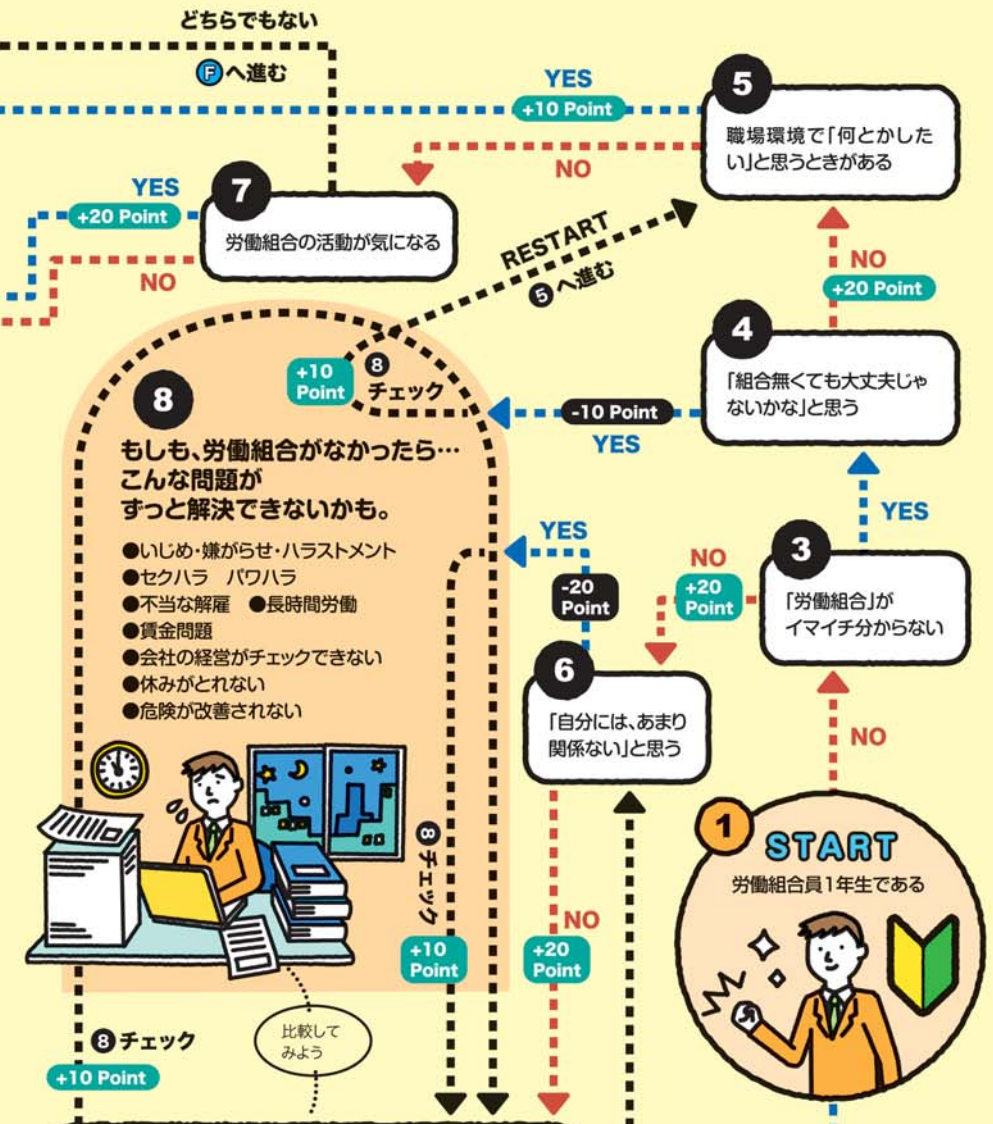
どちらでもない

Ⓕへ進む

YES
+10 Point

5
職場環境で「何とかしたい」と思うときがある

NO

YES
+20 Point

7
労働組合の活動が気になる

NO

RESTART
❺へ進む

NO
+20 Point

4
「組合無くても大丈夫じゃないかな」と思う

-10 Point
YES

+10 Point
❽ チェック

8
もしも、労働組合がなかったら…
こんな問題が
ずっと解決できないかも。

●いじめ・嫌がらせ・ハラストメント
●セクハラ　パワハラ
●不当な解雇　●長時間労働
●賃金問題
●会社の経営がチェックできない
●休みがとれない
●危険が改善されない

YES
-20 Point

NO
+20 Point

3
「労働組合」がイマイチ分からない

YES

6
「自分には、あまり関係ない」と思う

NO

❽ チェック
+10 Point

NO
+20 Point

1
START
労働組合員1年生である

比較してみよう

❽ チェック
+10 Point